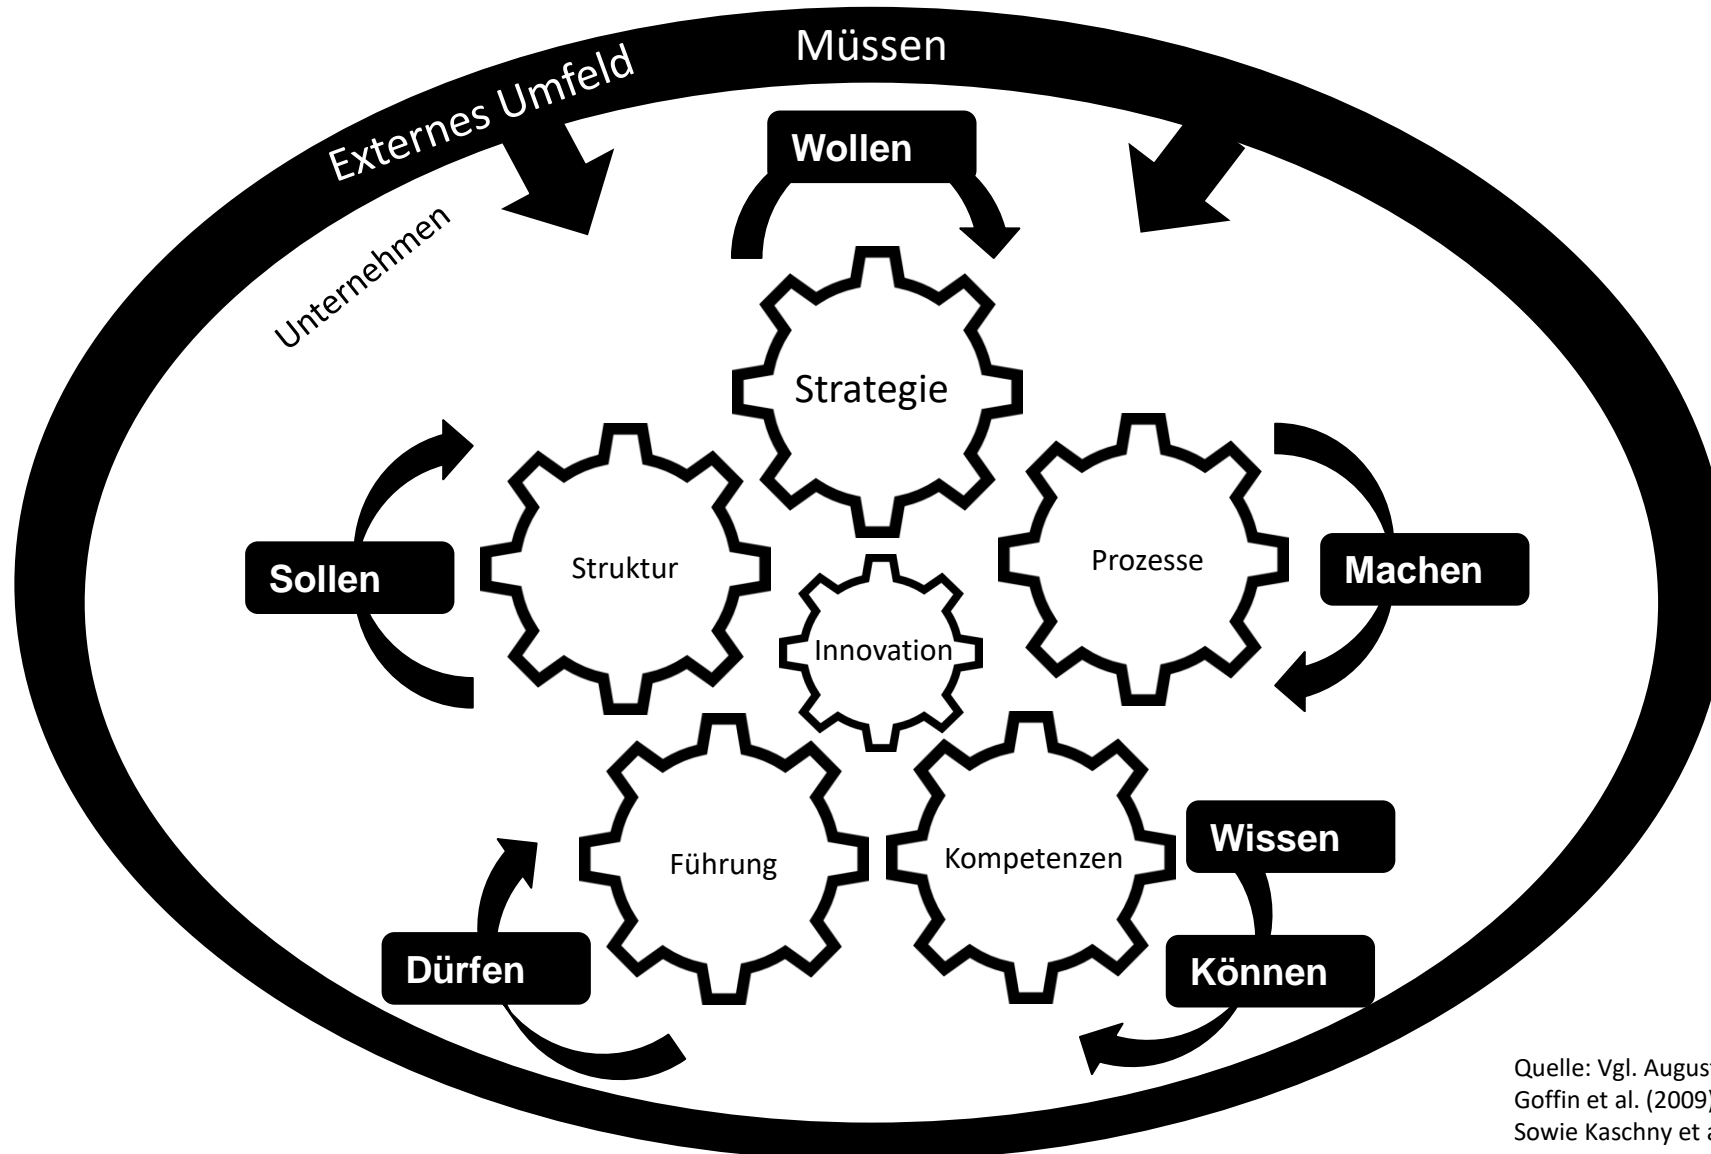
Müssen

Externes Umfeld

Wollen

Unternehmen

Strategie

Sollen

Struktur

Prozesse

Machen

Innovation

Führung

Kompetenzen

Wissen

Dürfen

Können

Quelle: Vgl. August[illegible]
Goffin et al. (2009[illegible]
Sowie Kaschny et a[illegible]